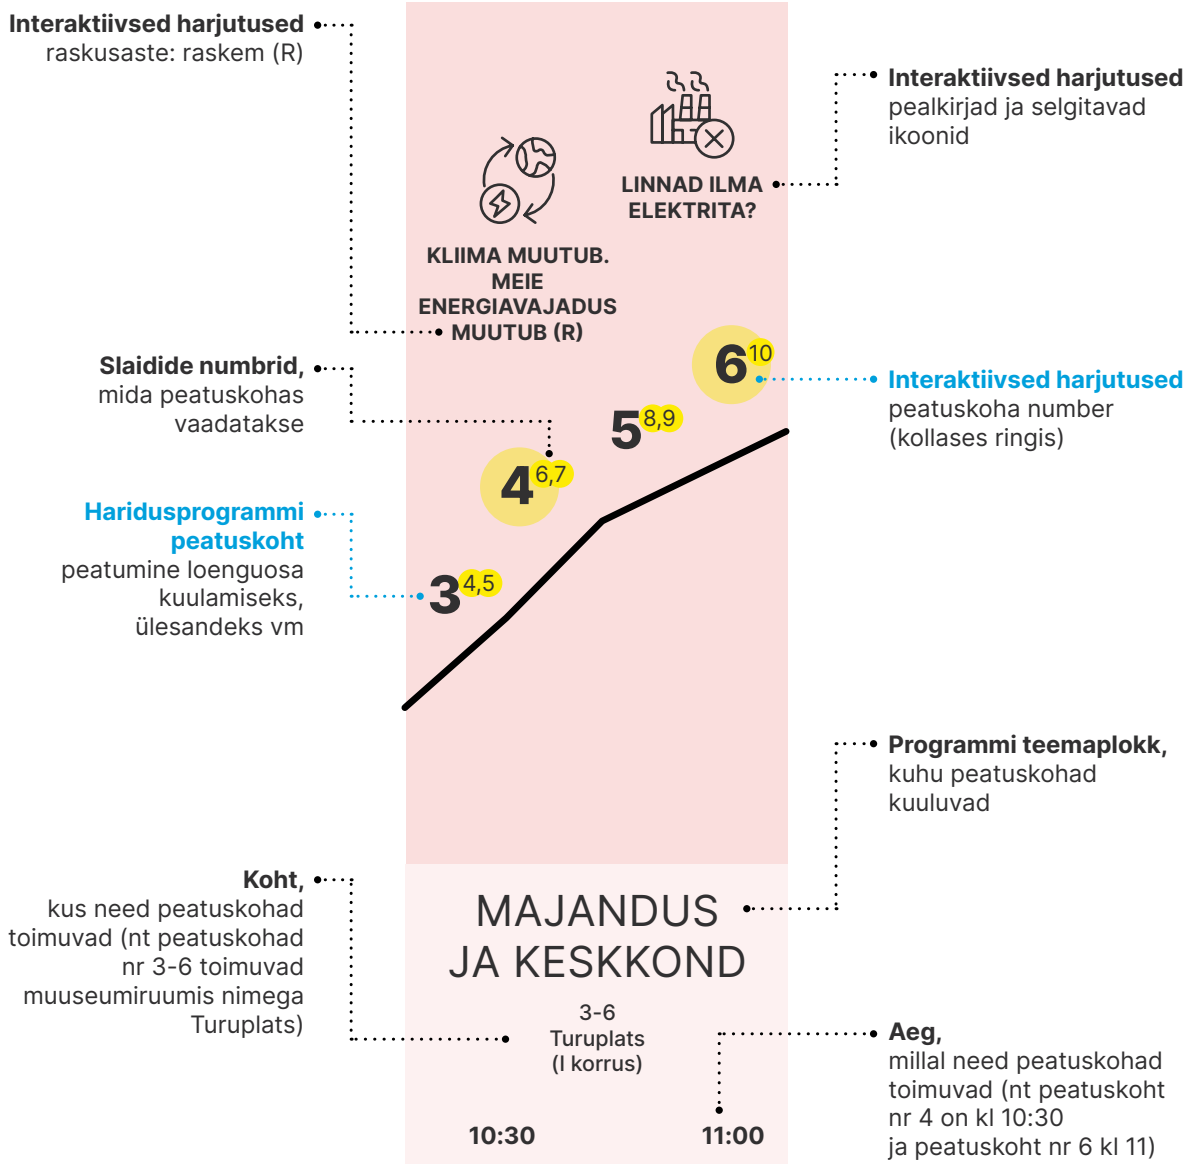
**Interaktiivsed harjutused**
raskusaste: raskem (R)

**Interaktiivsed harjutused**
pealkirjad ja selgitavad ikoonid

LINNAD ILMA ELEKTRITA?

KLIIMA MUUTUB. MEIE ENERGIAVAJADUS MUUTUB (R)

**Slaidide numbrid,**
mida peatuskohas vaadatakse

$6^{10}$

**Interaktiivsed harjutused**
peatuskoha number (kollases ringis)

$5^{8,9}$

$4^{6,7}$

**Haridusprogrammi peatuskoht**
peatumine loenguosa kuulamiseks, ülesandeks vm

$3^{4,5}$

**Programmi teemaplokk,**
kuhu peatuskohad kuuluvad

**Koht,**
kus need peatuskohad toimuvad (nt peatuskohad nr 3-6 toimuvad muuseumiruumis nimega Turuplats)

MAJANDUS JA KESKKOND

3-6
Turuplats
(I korrus)

**Aeg,**
millal need peatuskohad toimuvad (nt peatuskoht nr 4 on kl 10:30 ja peatuskoht nr 6 kl 11)

10:30

11:00